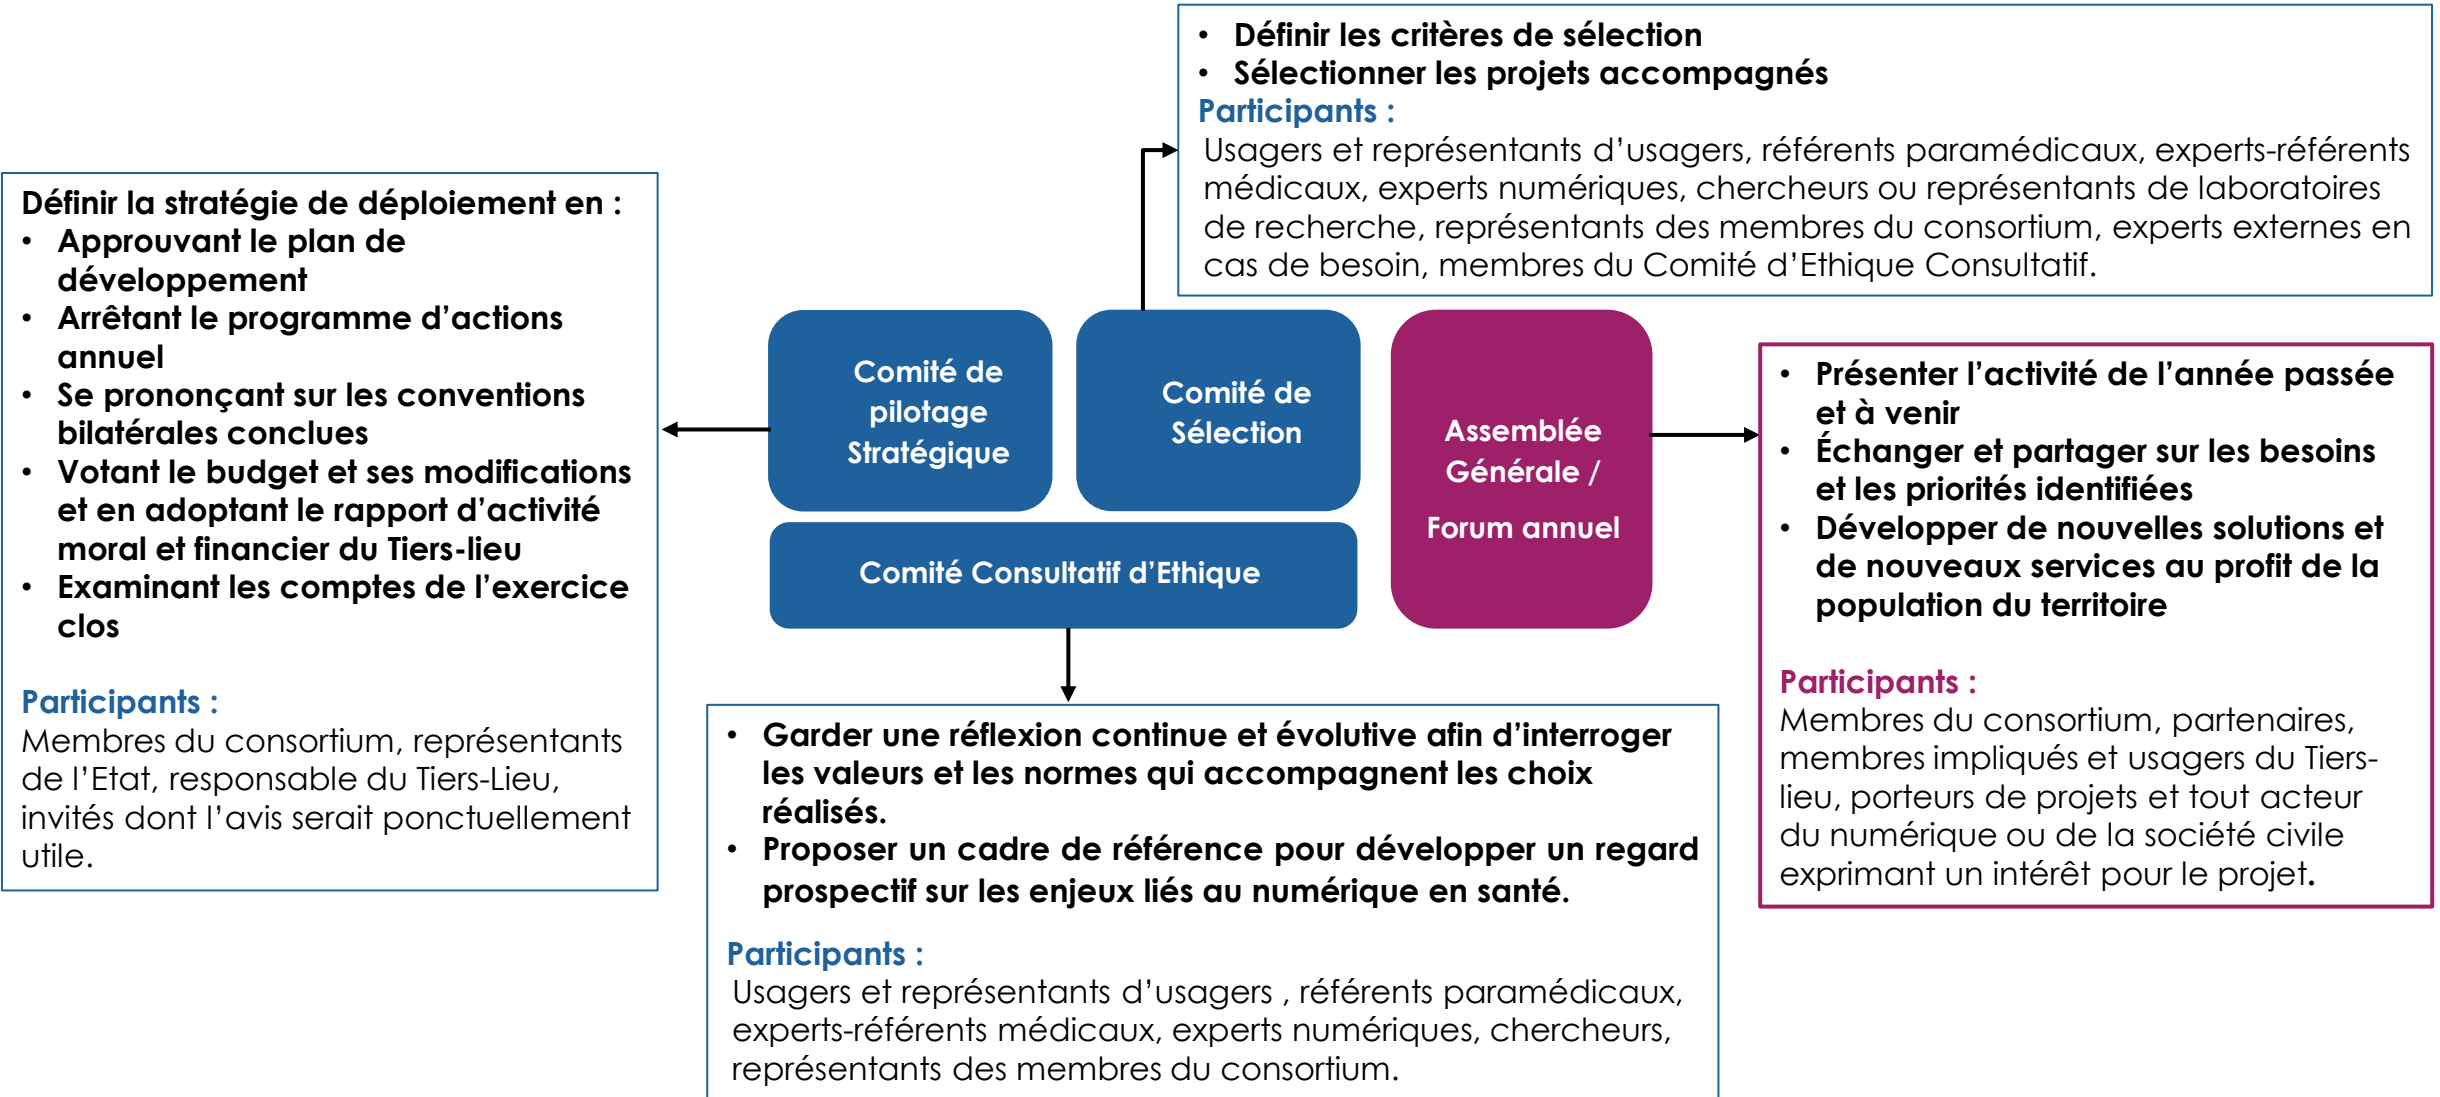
Définir la stratégie de déploiement en :

- Approuvant le plan de développement
- Arrêtant le programme d'actions annuel
- Se prononçant sur les conventions bilatérales conclues
- Votant le budget et ses modifications et en adoptant le rapport d'activité moral et financier du Tiers-lieu
- Examinant les comptes de l'exercice clos

Participants :
Membres du consortium, représentants de l'Etat, responsable du Tiers-Lieu, invités dont l'avis serait ponctuellement utile.

- Définir les critères de sélection
- Sélectionner les projets accompagnés

Participants :
Usagers et représentants d'usagers, référents paramédicaux, experts-référents médicaux, experts numériques, chercheurs ou représentants de laboratoires de recherche, représentants des membres du consortium, experts externes en cas de besoin, membres du Comité d'Ethique Consultatif.

Comité de pilotage Stratégique

Comité de Sélection

Assemblée Générale / Forum annuel

Comité Consultatif d'Ethique

- Présenter l'activité de l'année passée et à venir
- Échanger et partager sur les besoins et les priorités identifiées
- Développer de nouvelles solutions et de nouveaux services au profit de la population du territoire

Participants :
Membres du consortium, partenaires, membres impliqués et usagers du Tiers-lieu, porteurs de projets et tout acteur du numérique ou de la société civile exprimant un intérêt pour le projet.

- Garder une réflexion continue et évolutive afin d'interroger les valeurs et les normes qui accompagnent les choix réalisés.
- Proposer un cadre de référence pour développer un regard prospectif sur les enjeux liés au numérique en santé.

Participants :
Usagers et représentants d'usagers , référents paramédicaux, experts-référents médicaux, experts numériques, chercheurs, représentants des membres du consortium.